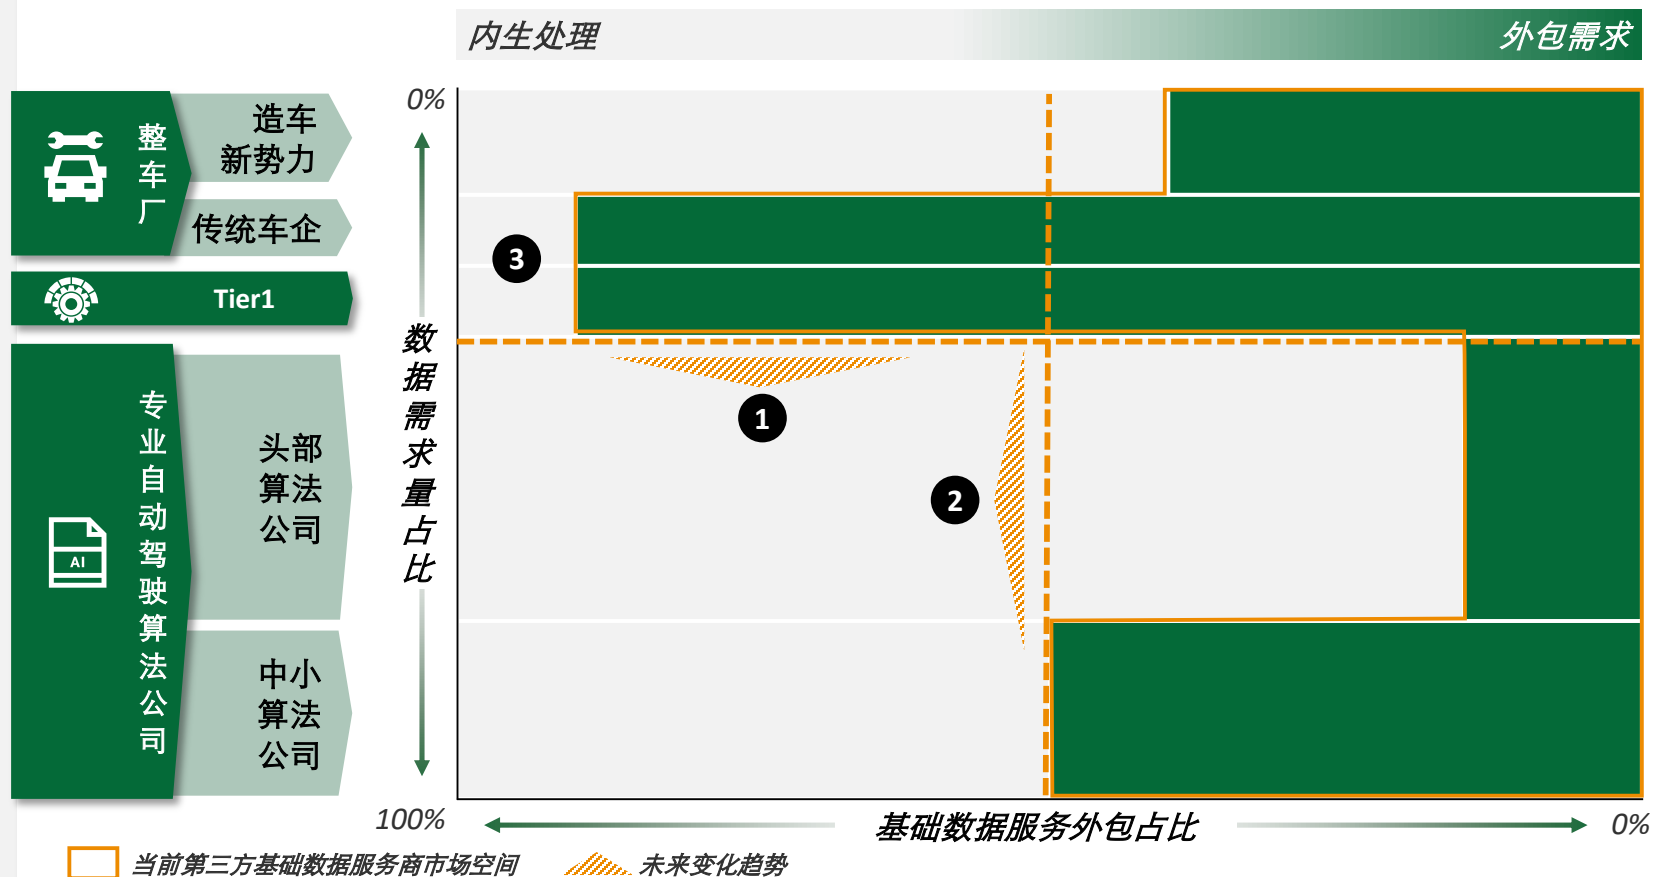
内生处理

外包需求

整车厂

造车新势力

传统车企

Tier1

专业自动驾驶算法公司

AI

头部算法公司

中小算法公司

0%

数据需求量占比

100%

3

1

2

基础数据服务外包占比

0%

当前第三方基础数据服务商市场空间

未来变化趋势